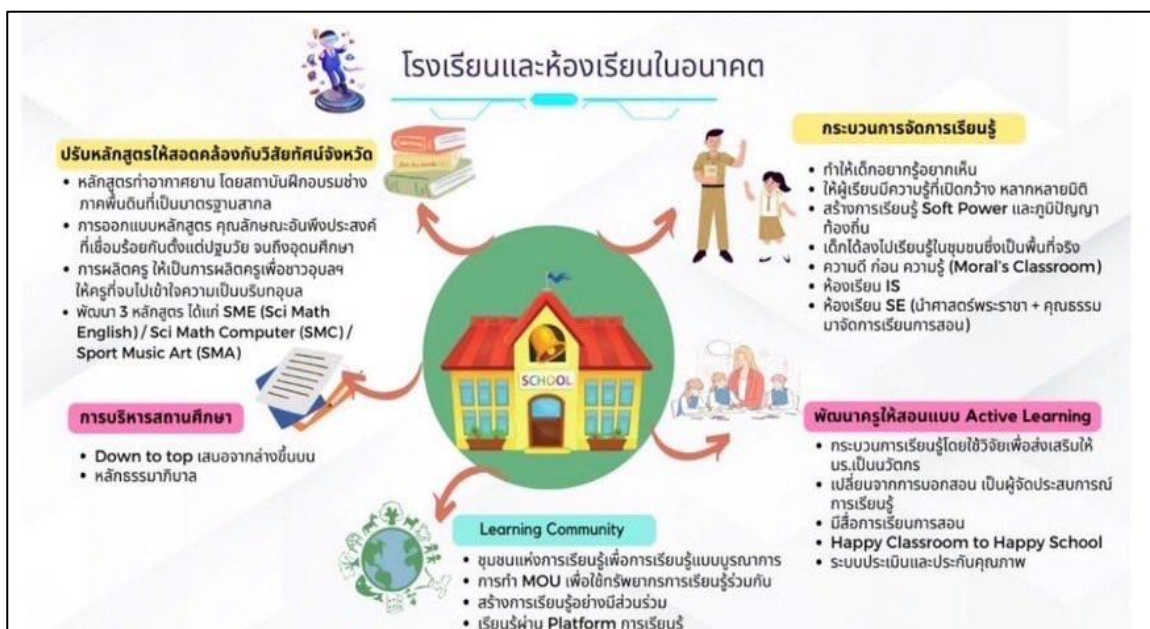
โรงเรียนและห้องเรียนในอนาคต

ปรับหลักสูตรให้สอดคล้องกับวิสัยทัศน์จังหวัด

• หลักสูตรท่าอากาศยาน โดยสถาบันฝึกอบรมช่างภาคพื้นดินที่เป็นมาตรฐานสากล
• การออกแบบหลักสูตร คุณลักษณะอันพึงประสงค์ที่เชื่อมร้อยกันตั้งแต่ปฐมวัย จนถึงอุดมศึกษา
• การผลิตครู ให้เป็นการผลิตครูเพื่อชาวอุบลฯ ให้ครูที่จบไปเข้าใจความเป็นบริบทอุบล
• พัฒนา 3 หลักสูตร ได้แก่ SME (Sci Math English) / Sci Math Computer (SMC) / Sport Music Art (SMA)

กระบวนการจัดการเรียนรู้

• ทำให้เด็กอยากรู้อยากเห็น
• ให้ผู้เรียนมีความรู้ที่เปิดกว้าง หลากหลายมิติ
• สร้างการเรียนรู้ Soft Power และภูมิปัญญาท้องถิ่น
• เด็กได้ลงไปเรียนรู้ในชุมชนซึ่งเป็นพื้นที่จริง
• ความดี ก่อน ความรู้ (Moral's Classroom)
• ห้องเรียน IS
• ห้องเรียน SE (นำศาสตร์พระราชา + คุณธรรมมาจัดการเรียนการสอน)

SCHOOL

การบริหารสถานศึกษา

• Down to top เสนอจากล่างขึ้นบน
• หลักธรรมาภิบาล

พัฒนาครูให้สอนแบบ Active Learning

• กระบวนการเรียนรู้โดยใช้วิจัยเพื่อส่งเสริมให้ นร.เป็นนวัตกร
• เปลี่ยนจากการบอกสอน เป็นผู้จัดประสบการณ์การเรียนรู้
• มีสื่อการเรียนการสอน
• Happy Classroom to Happy School
• ระบบประเมินและประกันคุณภาพ

Learning Community

• ชุมชนแห่งการเรียนรู้เพื่อการเรียนรู้แบบบูรณาการ
• การทำ MOU เพื่อใช้ทรัพยากรการเรียนรู้ร่วมกัน
• สร้างการเรียนรู้อย่างมีส่วนร่วม
• เรียนรู้ผ่าน Platform การเรียนรู้